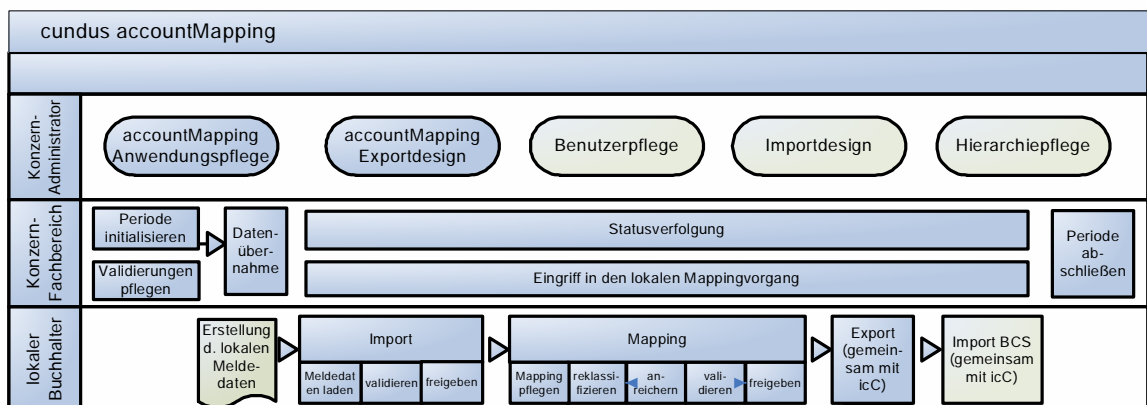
cundus accountMapping

Konzern-Administrator

accountMapping Anwendungspflege

accountMapping Exportdesign

Benutzerpflege

Importdesign

Hierarchiepflege

Konzern-Fachbereich

Periode initialisieren

Validierungen pflegen

Datenübernahme

Statusverfolgung

Eingriff in den lokalen Mappingvorgang

Periode abschließen

lokaler Buchhalter

Erstellung d. lokalen Meldedaten

Import

Meldedaten laden

validieren

freigeben

Mapping

Mapping pflegen

reklassifizieren

anreichern

validieren

freigeben

Export (gemeinsam mit icC)

Import BCS (gemeinsam mit icC)